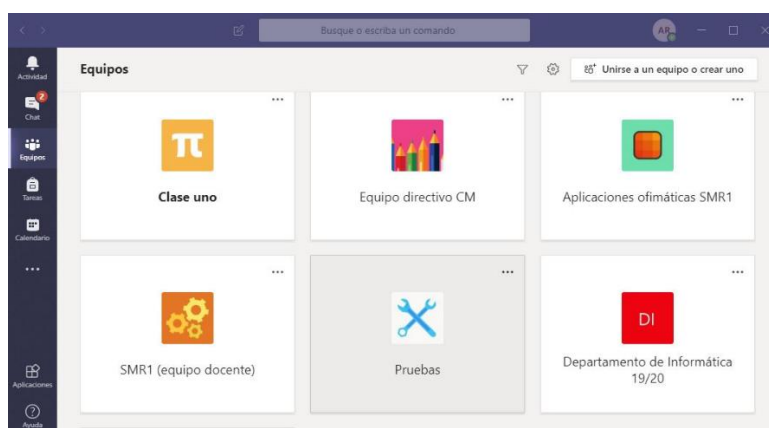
Busque o escriba un comando

AR

Actividad

2
Chat

Equipos

Tareas

Calendario

...

Aplicaciones

Ayuda

Equipos

Unirse a un equipo o crear uno

...

Clase uno

...

Equipo directivo CM

...

Aplicaciones ofimáticas SMR1

...

SMR1 (equipo docente)

...

Pruebas

...

DI

Departamento de Informática 19/20